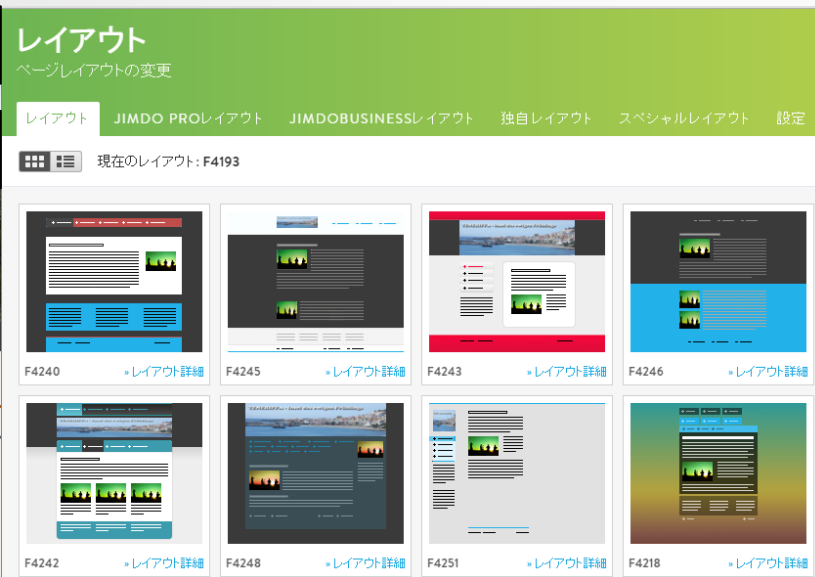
レイアウト
ページレイアウトの変更

レイアウト JIMDO PROレイアウト JIMDOBUSINESSレイアウト 独自レイアウト スペシャルレイアウト 設定

現在のレイアウト: F4193

F4240 » レイアウト詳細
F4245 » レイアウト詳細
F4243 » レイアウト詳細
F4246 » レイアウト詳細
F4242 » レイアウト詳細
F4248 » レイアウト詳細
F4251 » レイアウト詳細
F4218 » レイアウト詳細